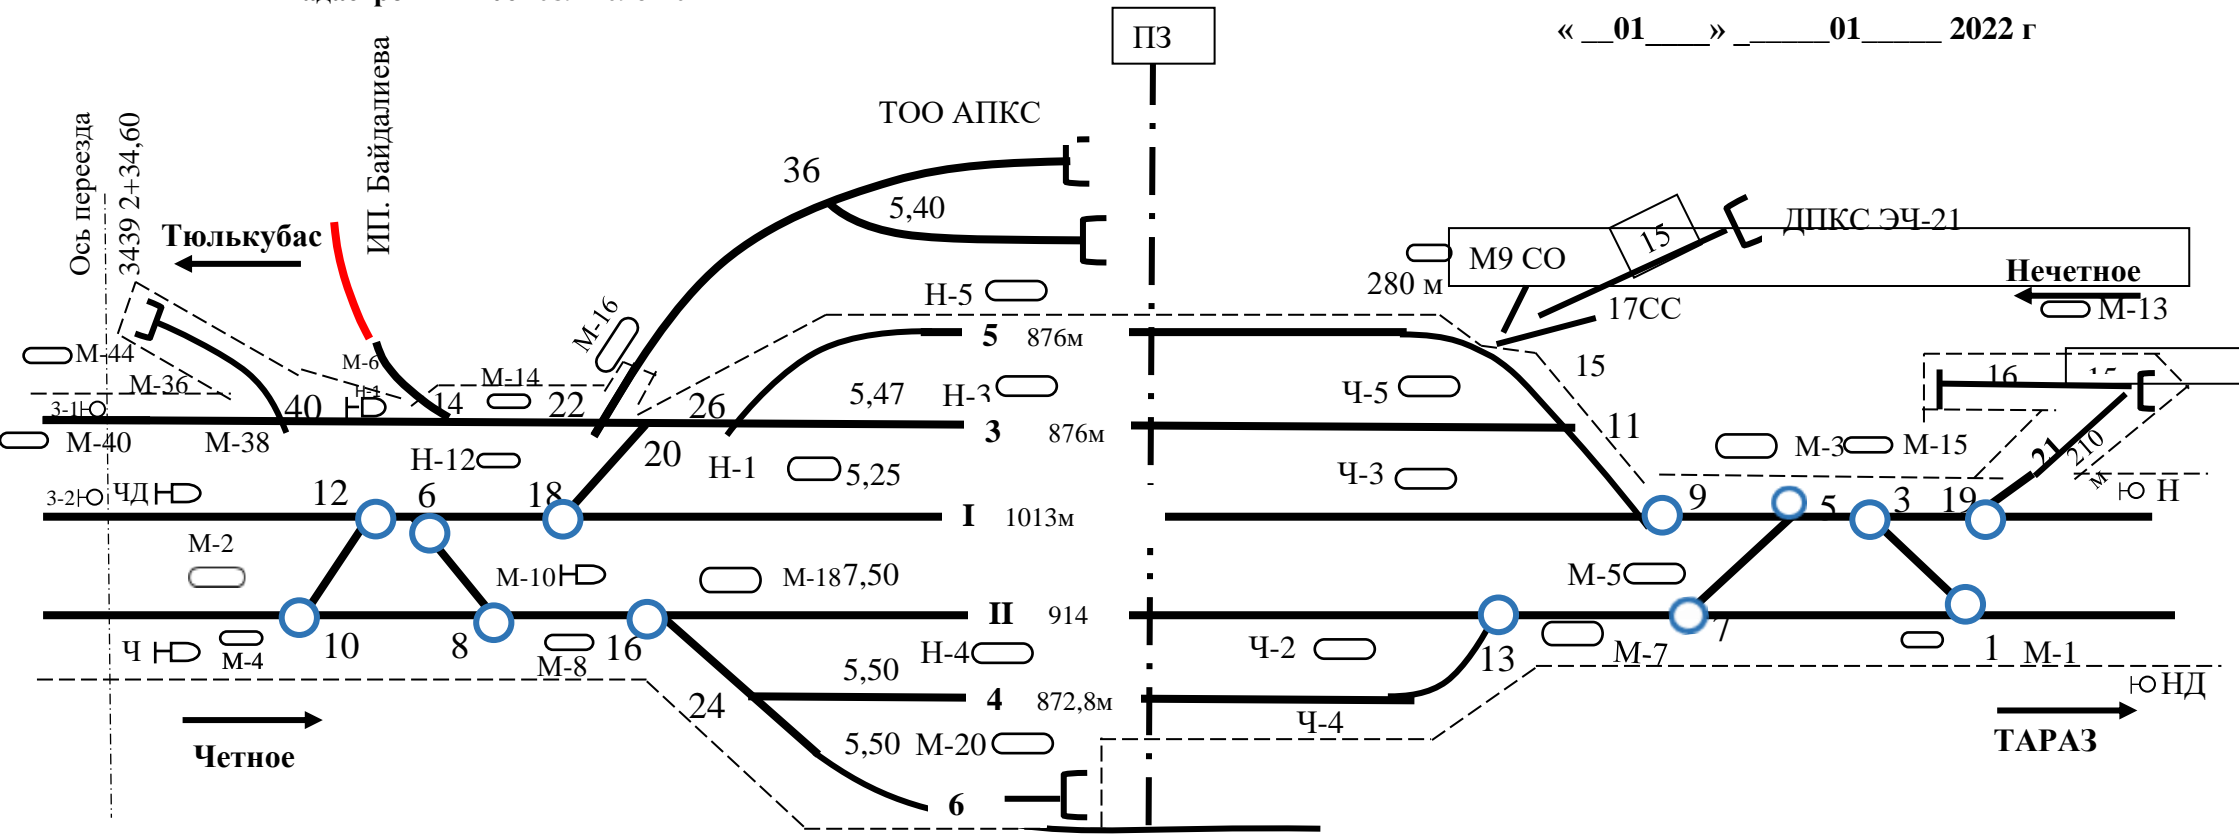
« __01____» ______01_____ 2022 г

ПЗ

ТОО АПКС

Ось переезда

3439 2+34,60

ИП. Байдалиева

Тюлькубас

36

5,40

ДПКС ЭЧ-21

15

М9 СО

280 м

Нечетное

17СС

М-13

Н-5

М-16

М-6

Н-1

М-14

М-44

М-36

3-1

40

14

22

26

5

876м

5,47

Н-3

3

876м

Ч-5

15

11

16

15

М-40

М-38

Н-12

20

Н-1

5,25

Ч-3

М-3

М-15

21

210 м

3-2

ЧД

12

6

18

I

1013м

9

5

3

19

Н

М-2

М-10

М-18

7,50

М-5

II

914

Ч

М-4

10

8

М-8

16

Н-4

5,50

Ч-2

13

М-7

7

1

М-1

НД

24

4

872,8м

Ч-4

5,50

М-20

Четное

6

ТАРАЗ